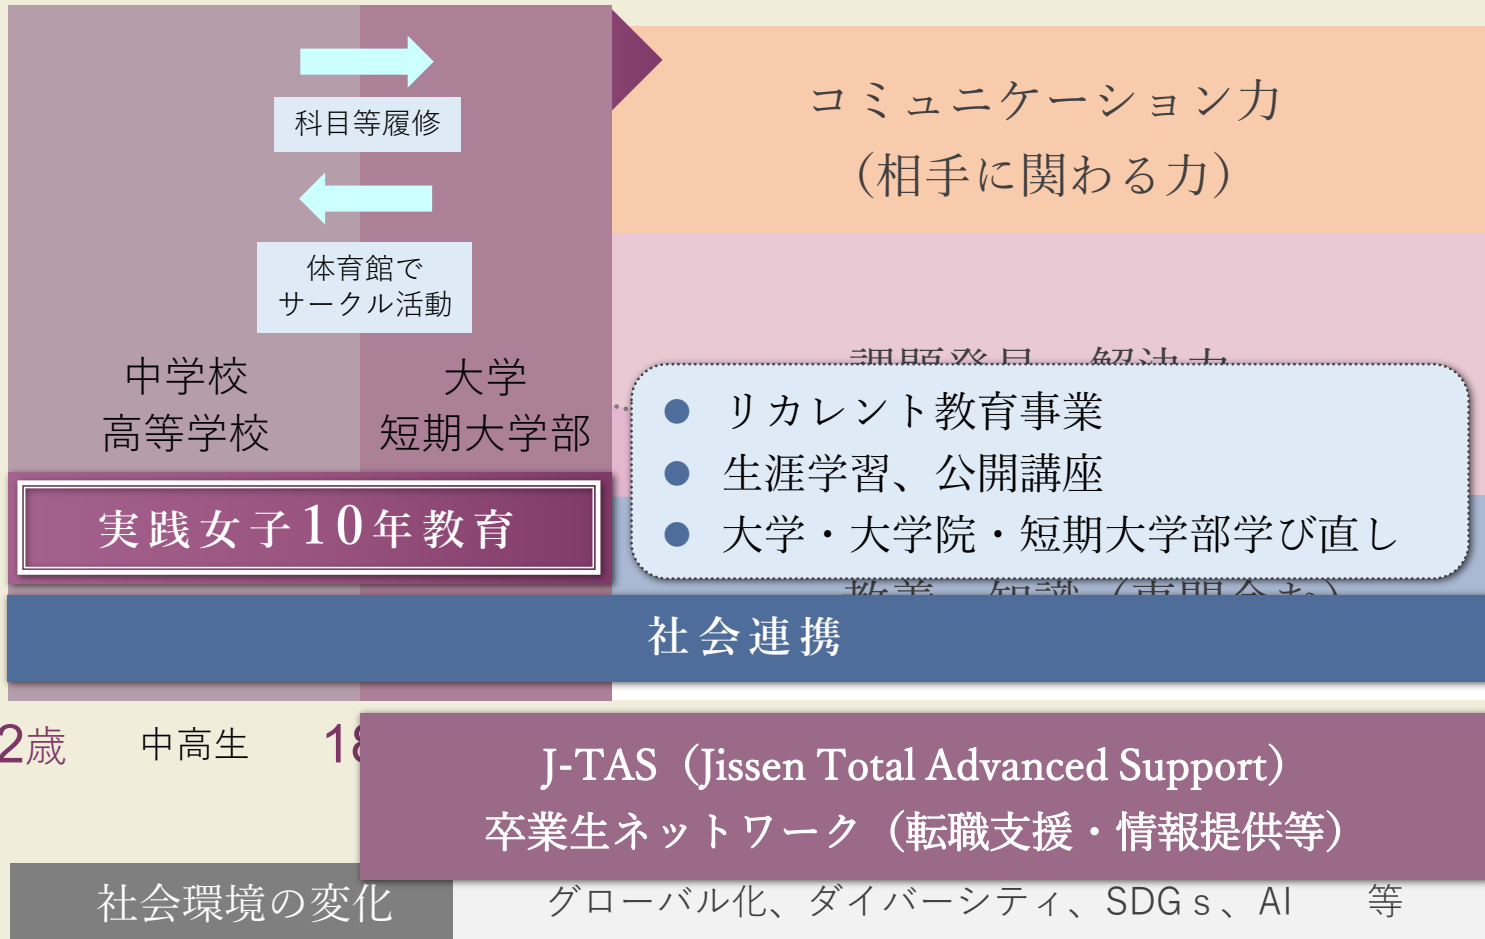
科目等履修

体育館で
サークル活動

中学校
高等学校

大学
短期大学部

実践女子10年教育

コミュニケーション力
（相手に関わる力）

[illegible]

● リカレント教育事業
● 生涯学習、公開講座
● 大学・大学院・短期大学部学び直し

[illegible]

社会連携

2歳 中高生 18

J-TAS（Jissen Total Advanced Support）
卒業生ネットワーク（転職支援・情報提供等）

社会環境の変化

グローバル化、ダイバーシティ、SDGｓ、AI 等